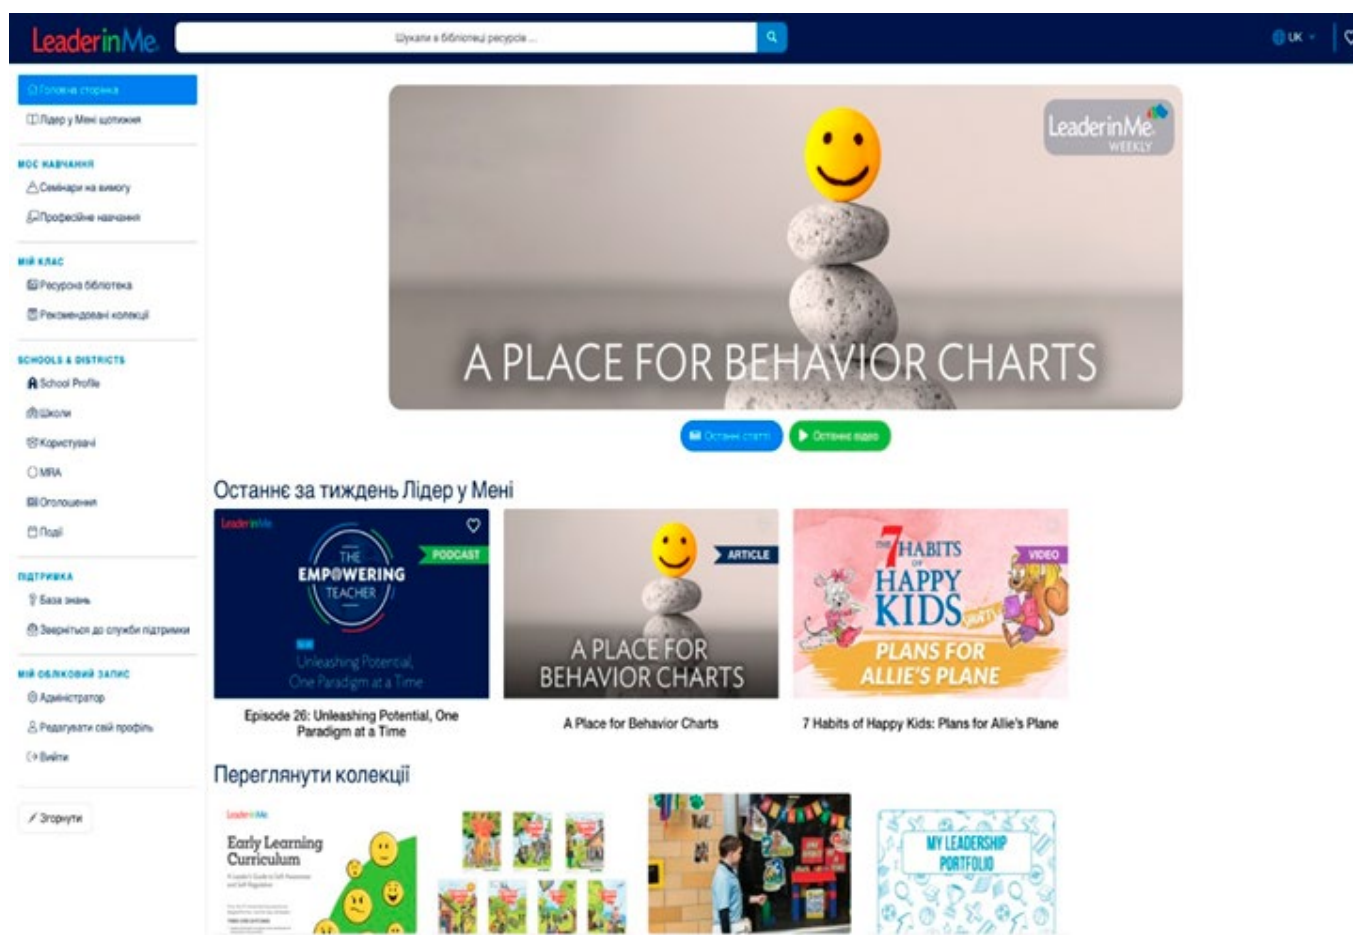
LeaderinMe

Шукати в бібліотеці ресурсів ...

UK

Головна сторінка
Лідер у Мені щотижня

МОЄ НАВЧАННЯ
Семінари на вимогу
Професійне навчання

МІЙ КЛАС
Ресурсна бібліотека
Рекомендовані колекції

SCHOOLS & DISTRICTS
School Profile
Школи
Користувачі
MRA
Оголошення
Події

ПІДТРИМКА
База знань
Звернутися до служби підтримки

МІЙ ОБЛІКОВИЙ ЗАПИС
Адміністратор
Редагувати свій профіль
Вийти

Згорнути

LeaderinMe WEEKLY

A PLACE FOR BEHAVIOR CHARTS

Останні статті
Останнє відео

Останнє за тиждень Лідер у Мені

LeaderinMe
THE EMPOWERING TEACHER
PODCAST
Unleashing Potential, One Paradigm at a Time
Episode 26: Unleashing Potential, One Paradigm at a Time

ARTICLE
A PLACE FOR BEHAVIOR CHARTS
A Place for Behavior Charts

THE 7 HABITS OF HAPPY KIDS
VIDEO
PLANS FOR ALLIE'S PLANE
7 Habits of Happy Kids: Plans for Allie's Plane

Переглянути колекції

LeaderinMe
Early Learning Curriculum

MY LEADERSHIP PORTFOLIO